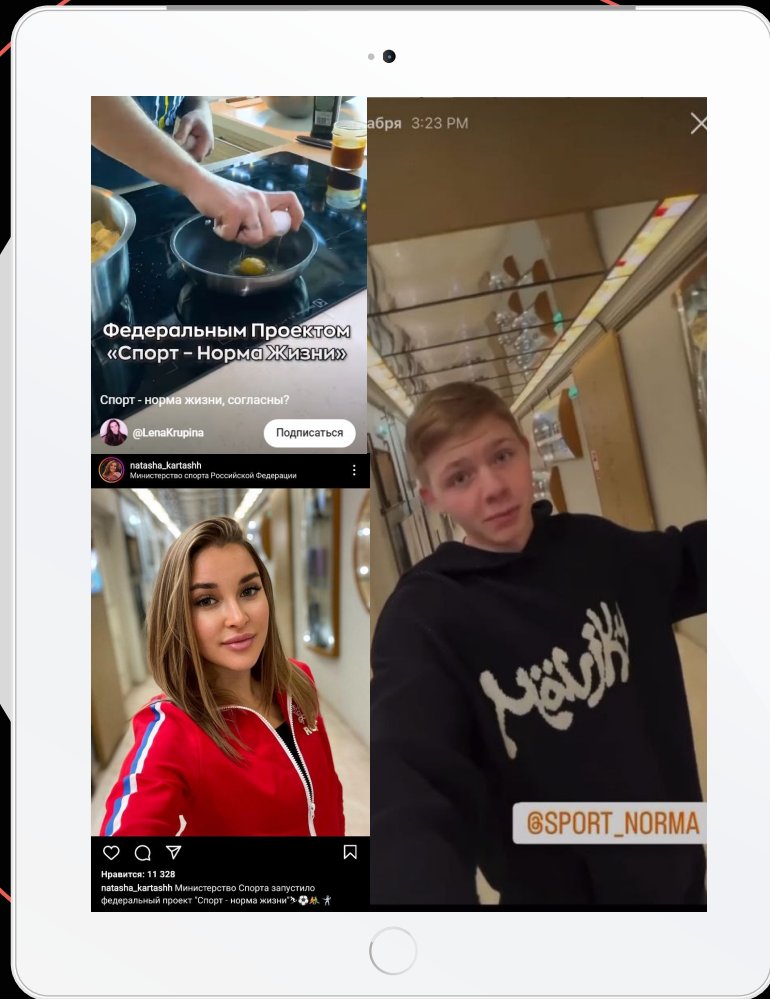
Федеральным Проектом «Спорт - Норма Жизни»

Спорт - норма жизни, согласны?

@LenaKrupina

Подписаться

natasha_kartashh
Министерство спорта Российской Федерации

Нравится: 11 328
natasha_kartashh Министерство Спорта запустило федеральный проект "Спорт - норма жизни"

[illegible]бря 3:23 PM

Nöiiky

@SPORT_NORMA